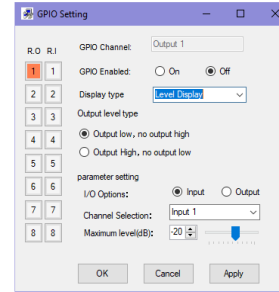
GPIO Setting

R.O R.I
1 1
2 2
3 3
4 4
5 5
6 6
7 7
8 8

GPIO Channel: Output 1
GPIO Enabled: On Off
Display type Level Display
Output level type
Output low, no output high
Output High, no output low
parameter setting
I/O Options: Input Output
Channel Selection: Input 1
Maximum level(dB): -20

OK Cancel Apply